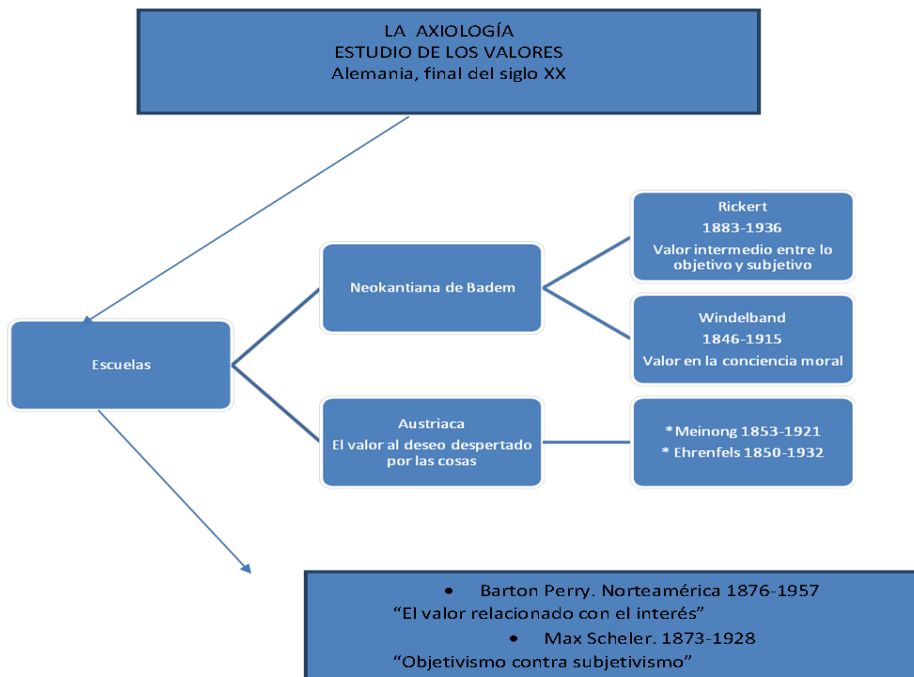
LA AXIOLOGÍA
ESTUDIO DE LOS VALORES
Alemania, final del siglo XX

Escuelas

Neokantiana de Badem

Rickert
1883-1936
Valor intermedio entre lo objetivo y subjetivo

Windelband
1846-1915
Valor en la conciencia moral

Austriaca
El valor al deseo despertado por las cosas

*Meinong 1853-1921
* Ehrenfels 1850-1932

• Barton Perry. Norteamérica 1876-1957
"El valor relacionado con el interés"
• Max Scheler. 1873-1928
"Objetivismo contra subjetivismo"